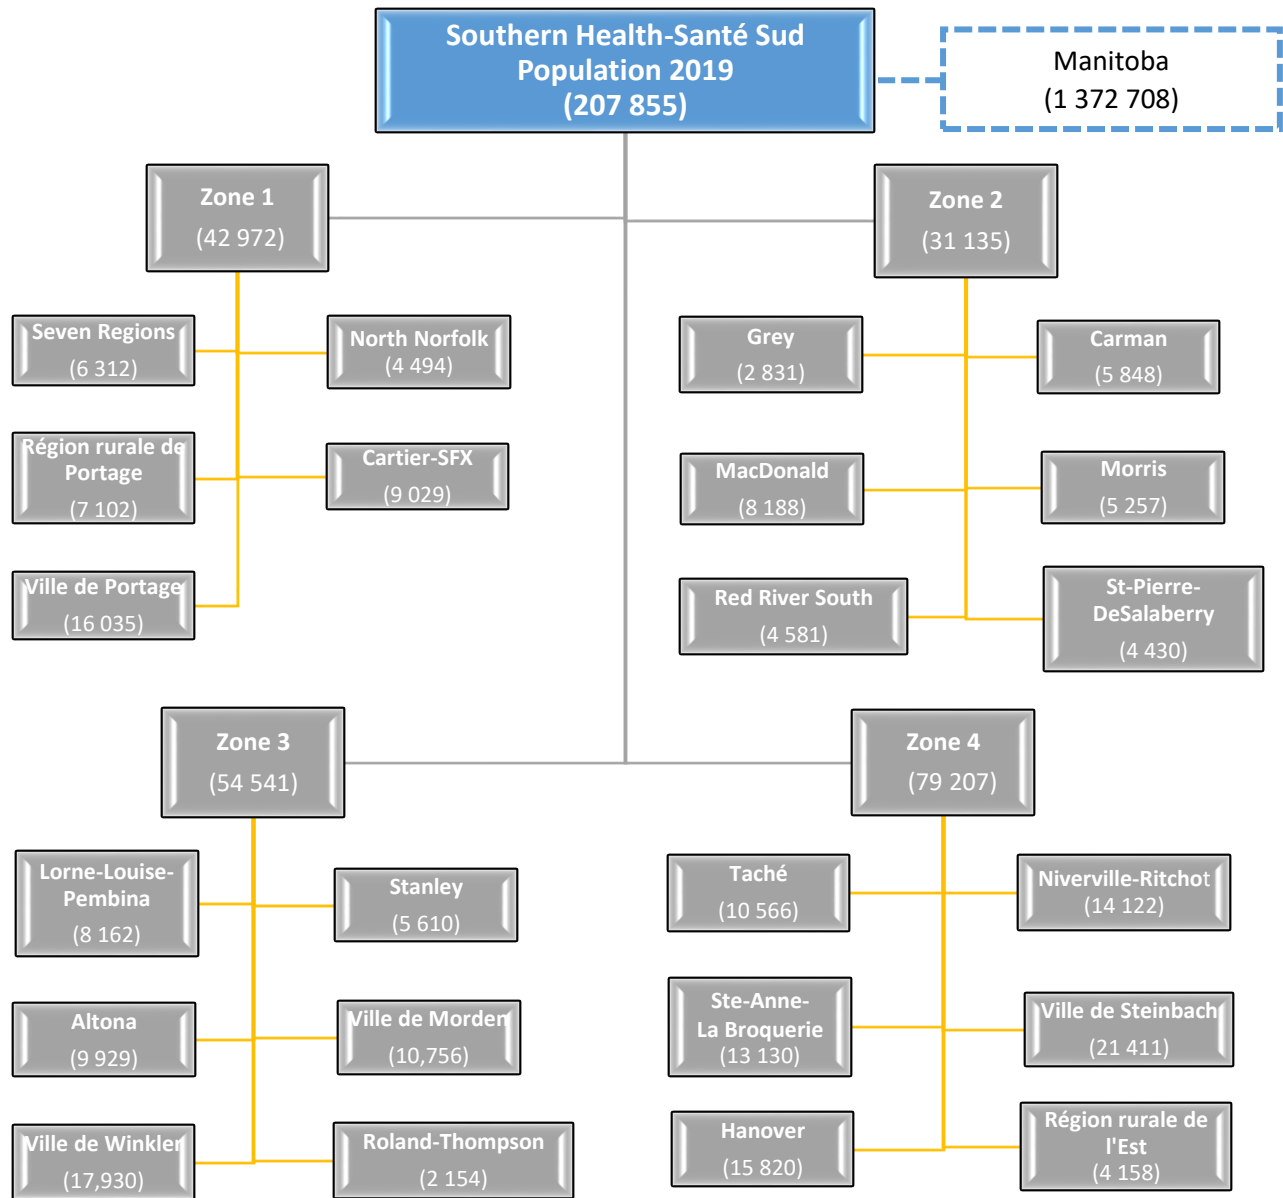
Southern Health-Santé Sud
Population 2019
(207 855)

Manitoba
(1 372 708)

Zone 1
(42 972)

Seven Regions
(6 312)

North Norfolk
(4 494)

Région rurale de Portage
(7 102)

Cartier-SFX
(9 029)

Ville de Portage
(16 035)

Zone 2
(31 135)

Grey
(2 831)

Carman
(5 848)

MacDonald
(8 188)

Morris
(5 257)

Red River South
(4 581)

St-Pierre-DeSalaberry
(4 430)

Zone 3
(54 541)

Lorne-Louise-Pembina
(8 162)

Stanley
(5 610)

Altona
(9 929)

Ville de Morden
(10,756)

Ville de Winkler
(17,930)

Roland-Thompson
(2 154)

Zone 4
(79 207)

Taché
(10 566)

Niverville-Ritchot
(14 122)

Ste-Anne-La Broquerie
(13 130)

Ville de Steinbach
(21 411)

Hanover
(15 820)

Région rurale de l'Est
(4 158)